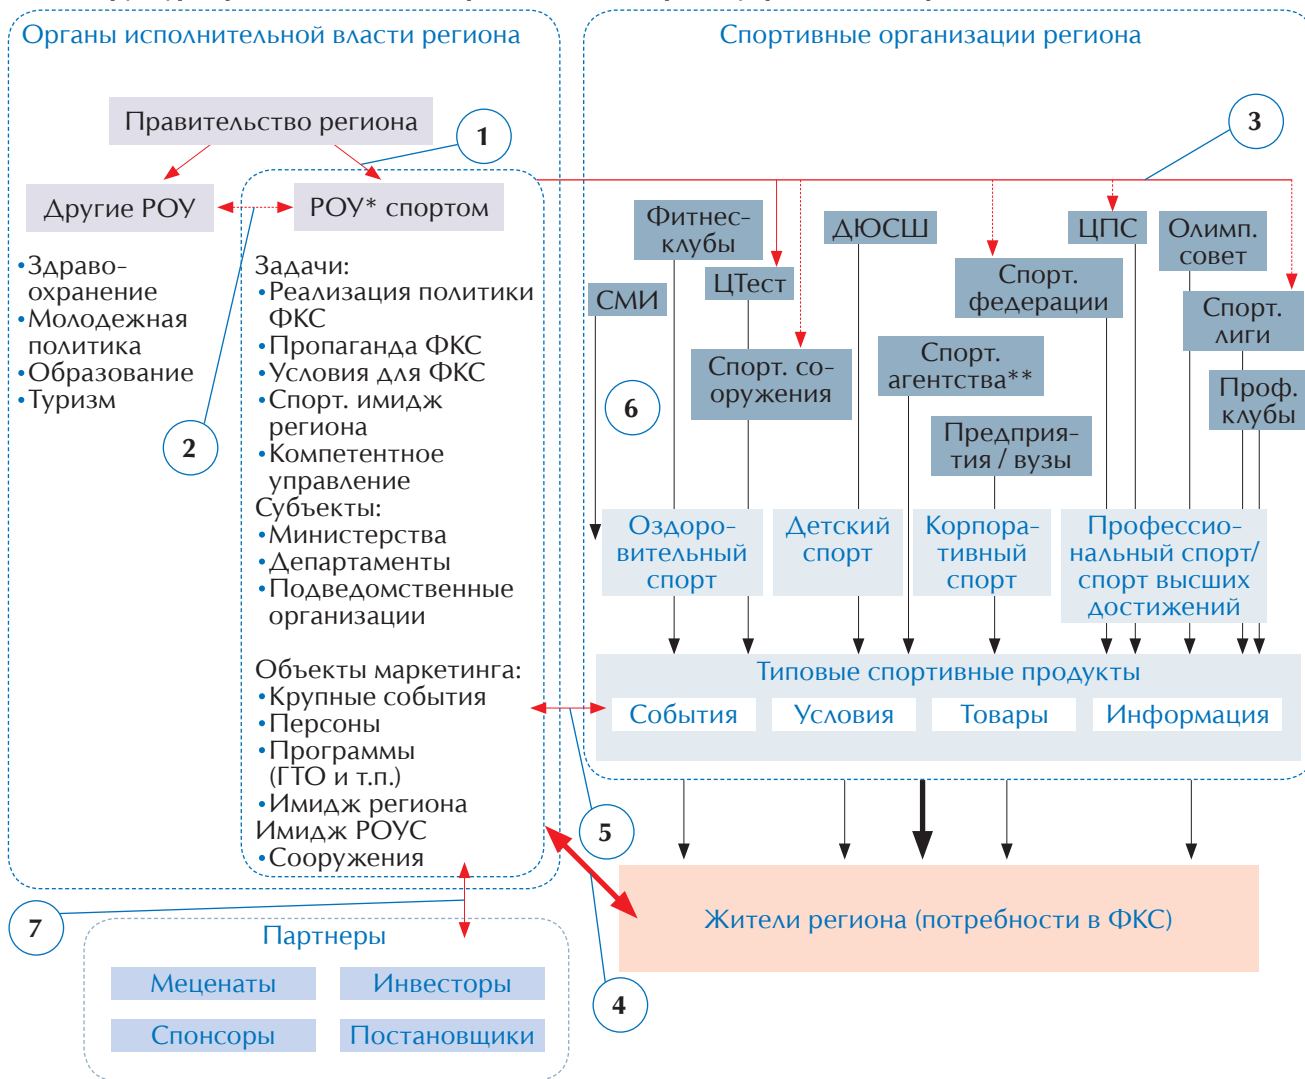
Органы исполнительной власти региона

Спортивные организации региона

Правительство региона

1

3

Другие РОУ

РОУ* спортом

•Здравоохранение
•Молодежная политика
•Образование
•Туризм

2

Задачи:
•Реализация политики ФКС
•Пропаганда ФКС
•Условия для ФКС
•Спорт. имидж региона
•Компетентное управление
Субъекты:
•Министерства
•Департаменты
•Подведомственные организации

Объекты маркетинга:
•Крупные события
•Персоны
•Программы (ГТО и т.п.)
•Имидж региона
Имидж РОУС
•Сооружения

Фитнес-клубы

ДЮСШ

ЦПС

Олимп. совет

ЦТест

Спорт. федерации

СМИ

Спорт. лиги

Спорт. сооружения

Спорт. агентства**

Проф. клубы

6

Предприятия / вузы

Оздоровительный спорт

Детский спорт

Корпоративный спорт

Профессиональный спорт/ спорт высших достижений

Типовые спортивные продукты

События

Условия

Товары

Информация

5

Жители региона (потребности в ФКС)

7

Партнеры

Меценаты

Инвесторы

Спонсоры

Постановщики

4